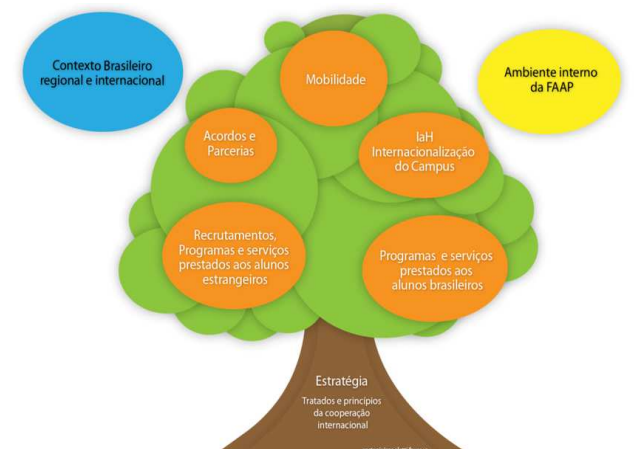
Contexto Brasileiro regional e internacional

Mobilidade

Ambiente interno da FAAP

Acordos e Parcerias

IaH Internacionalização do Campus

Recrutamentos, Programas e serviços prestados aos alunos estrangeiros

Programas e serviços prestados aos alunos brasileiros

Estratégia

Tratados e princípios da cooperação internacional

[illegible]